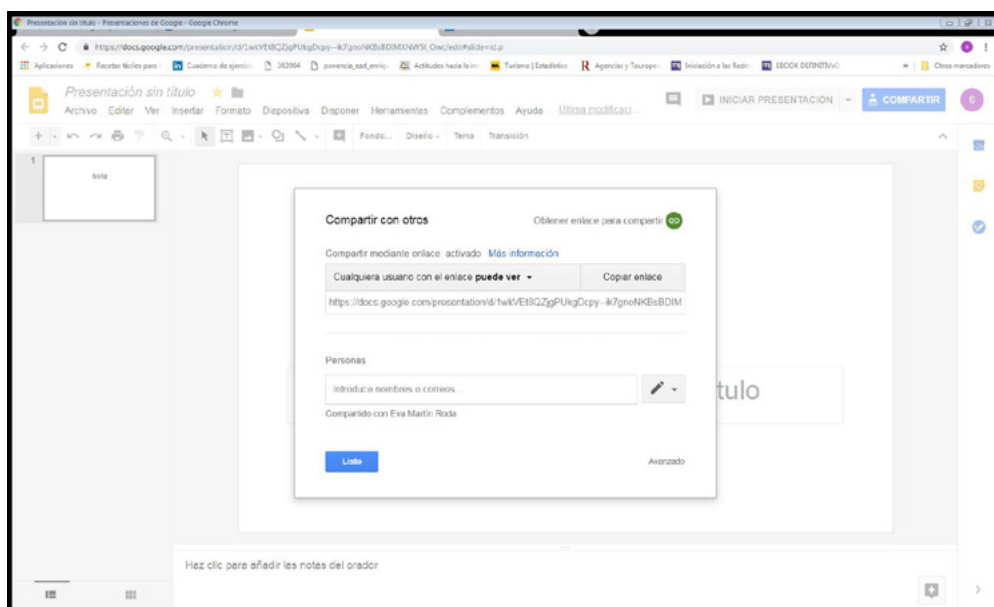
Presentación sin título - Presentaciones de Google - Google Chrome

https://docs.google.com/presentation/d/1wkVEt8QZjgPUkgDcpy--ik7gnoNKBsBDIMXNWYI_Owc/edit#slide=id.p

Aplicaciones Recetas fáciles para Cuaderno de ejercicio 363904 ponencia_ead_envio Actitudes hacia la Turismo | Estadística Agencias y Touropera Iniciación a las Redes EBOOK DEFINITIVO Otros marcadores

Presentación sin título

Archivo Editar Ver Insertar Formato Diapositiva Disponer Herramientas Complementos Ayuda Última modificaci...

INICIAR PRESENTACIÓN COMPARTIR

Fondo... Diseño Tema Transición

1

hola

Compartir con otros

Obtener enlace para compartir GO

Compartir mediante enlace: activado Más información

Cualquiera usuario con el enlace puede ver

Copiar enlace

https://docs.google.com/presentation/d/1wkVEt8QZjgPUkgDcpy--ik7gnoNKBsBDIM

Personas

Introduce nombres o correos...

Compartido con Eva Martín Roda

Listo

Avanzado

tulo

Haz clic para añadir las notas del orador